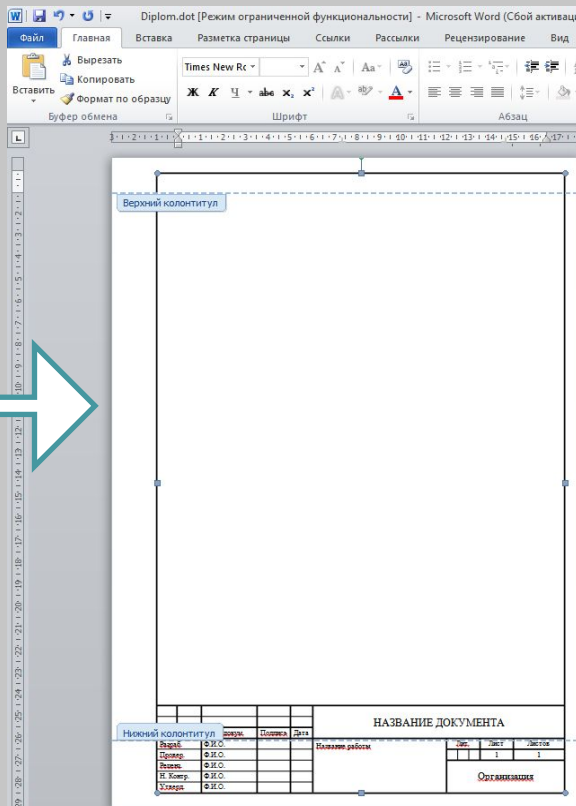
Diplom.dot [Режим ограниченной функциональности] - Microsoft Word (Сбой активац

Файл | Главная | Вставка | Разметка страницы | Ссылки | Рассылки | Рецензирование | Вид

Вставить | Вырезать | Копировать | Формат по образцу
Буфер обмена

Times New Rc
Ж К Ч abe $x_2$ $x^2$ A
Шрифт

Абзац

Верхний колонтитул

НАЗВАНИЕ ДОКУМЕНТА

Нижний колонтитул | докум. | Подпись | Дата

| | | | Название работы | Лит. | Лист | Листов |
|---|---|---|---|---|---|---|
| Разраб. | Ф.И.О. | | | | 1 | 1 |
| Провер. | Ф.И.О. | | | Организация | | |
| Реценз. | Ф.И.О. | | | | | |
| Н. Контр. | Ф.И.О. | | | | | |
| Утверд. | Ф.И.О. | | | | | |